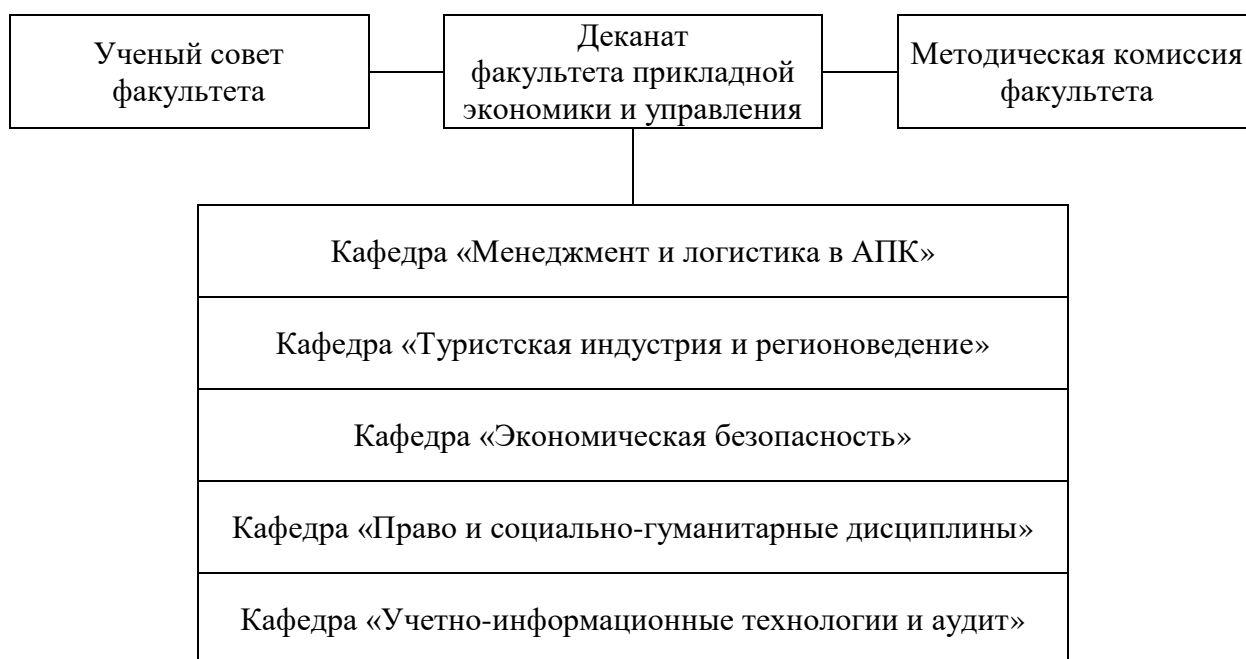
Ученый совет факультета

Деканат факультета прикладной экономики и управления

Методическая комиссия факультета

Кафедра «Менеджмент и логистика в АПК»

Кафедра «Туристская индустрия и регионоведение»

Кафедра «Экономическая безопасность»

Кафедра «Право и социально-гуманитарные дисциплины»

Кафедра «Учетно-информационные технологии и аудит»